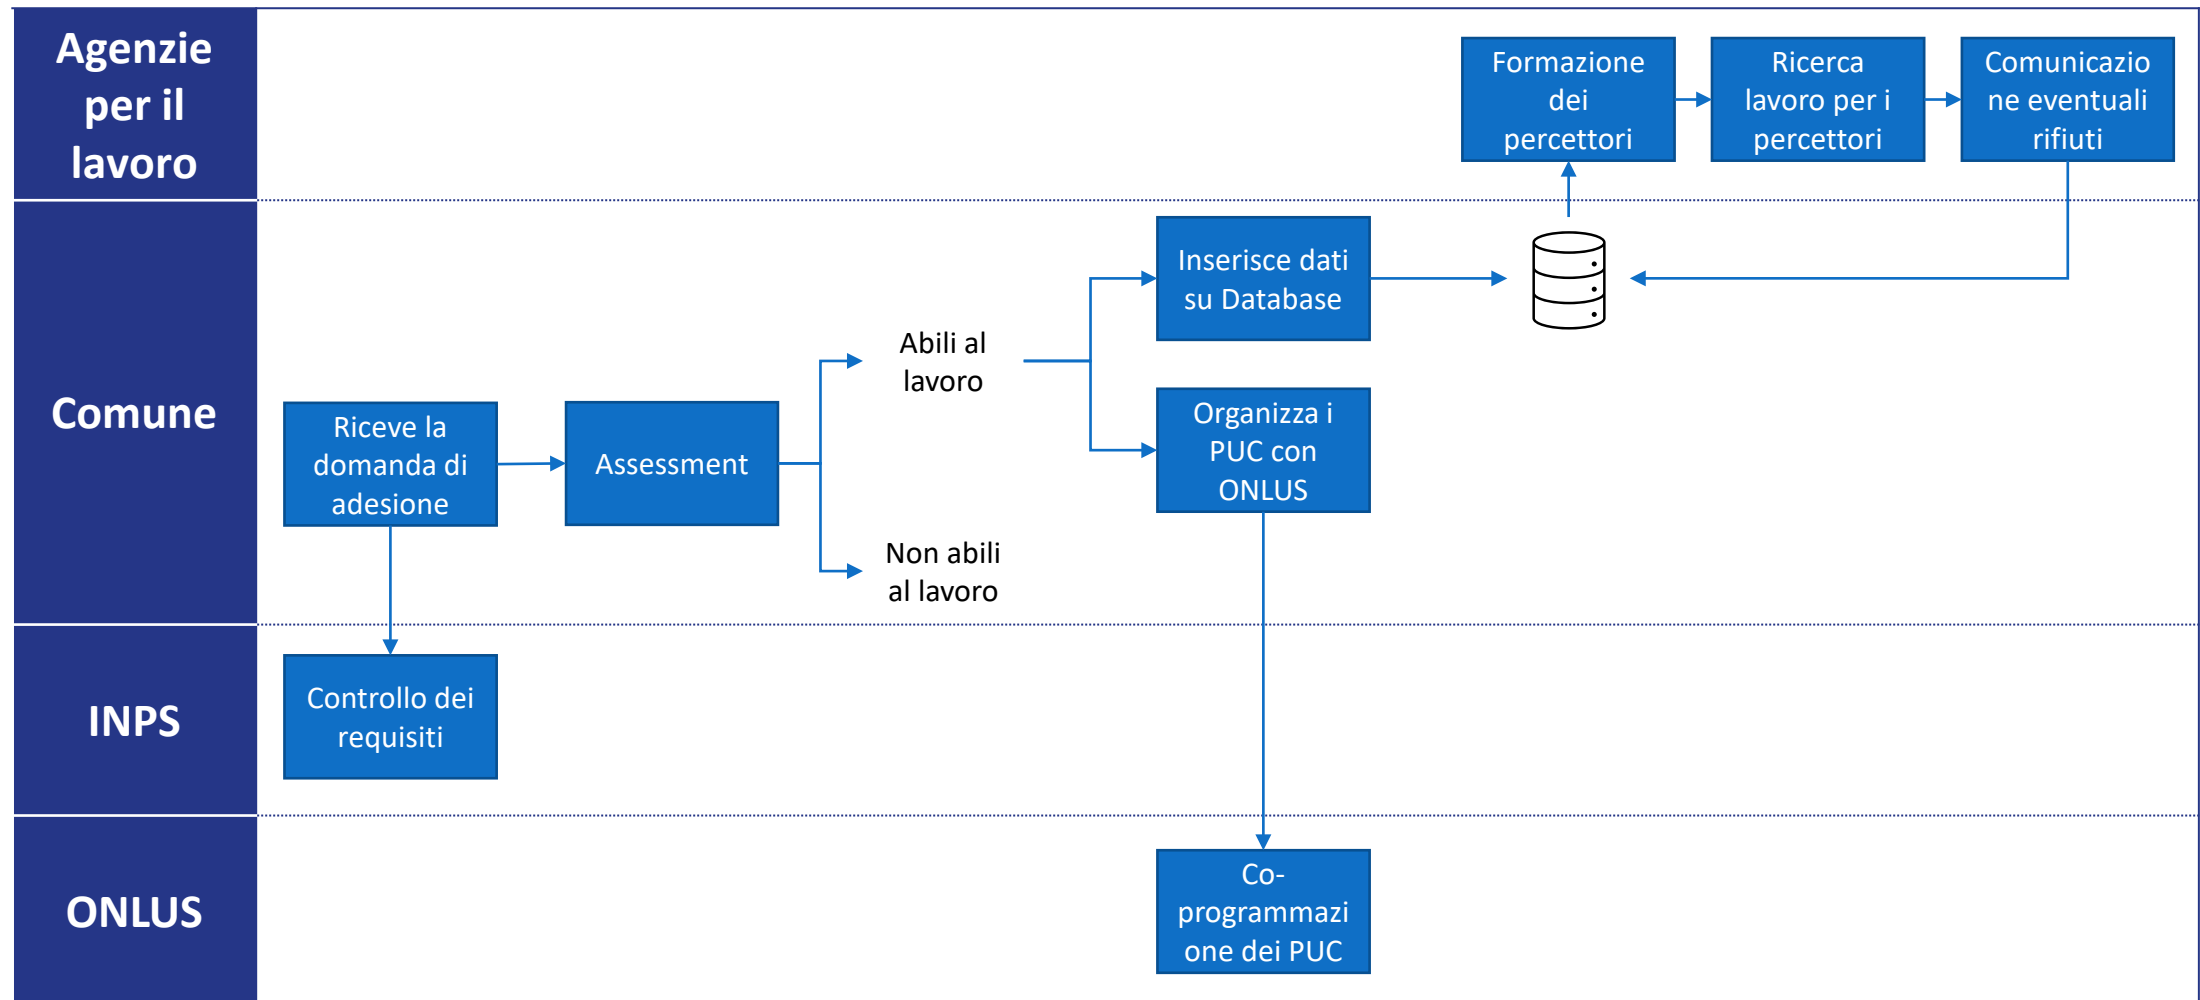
Agenzie per il lavoro

Formazione dei percettori

Ricerca lavoro per i percettori

Comunicazione eventuali rifiuti

Comune

Inserisce dati su Database

Abili al lavoro

Riceve la domanda di adesione

Assessment

Organizza i PUC con ONLUS

Non abili al lavoro

INPS

Controllo dei requisiti

ONLUS

Co-programmazione dei PUC